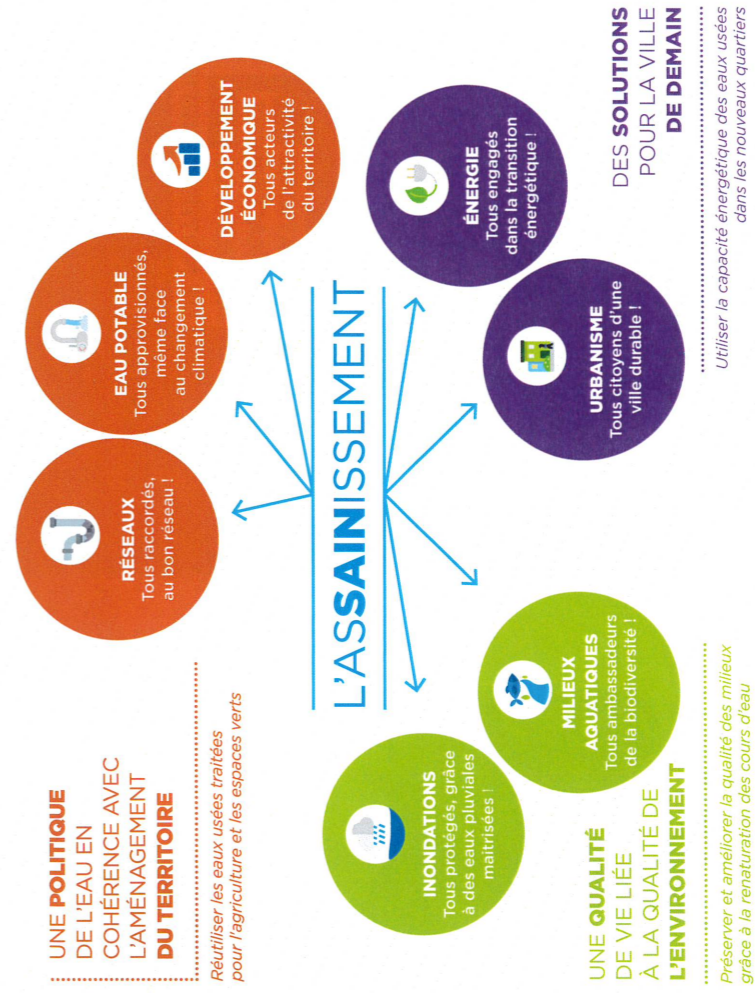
L'ASSAINISSEMENT

RÉSEAUX
Tous raccordés, au bon réseau !

EAU POTABLE
Tous approvisionnés, même face au changement climatique !

DÉVELOPPEMENT ÉCONOMIQUE
Tous acteurs de l'attractivité du territoire !

ÉNERGIE
Tous engagés dans la transition énergétique !

URBANISME
Tous citoyens d'une ville durable !

MILIEUX AQUATIQUES
Tous ambassadeurs de la biodiversité !

INONDATIONS
Tous protégés, grâce à des eaux pluviales maîtrisées !

UNE POLITIQUE DE L'EAU EN COHÉRENCE AVEC L'AMÉNAGEMENT DU TERRITOIRE

Réutiliser les eaux usées traitées pour l'agriculture et les espaces verts

UNE QUALITÉ DE VIE LIÉE À LA QUALITÉ DE L'ENVIRONNEMENT

Préserver et améliorer la qualité des milieux grâce à la renaturation des cours d'eau

DES SOLUTIONS POUR LA VILLE DE DEMAIN

Utiliser la capacité énergétique des eaux usées dans les nouveaux quartiers